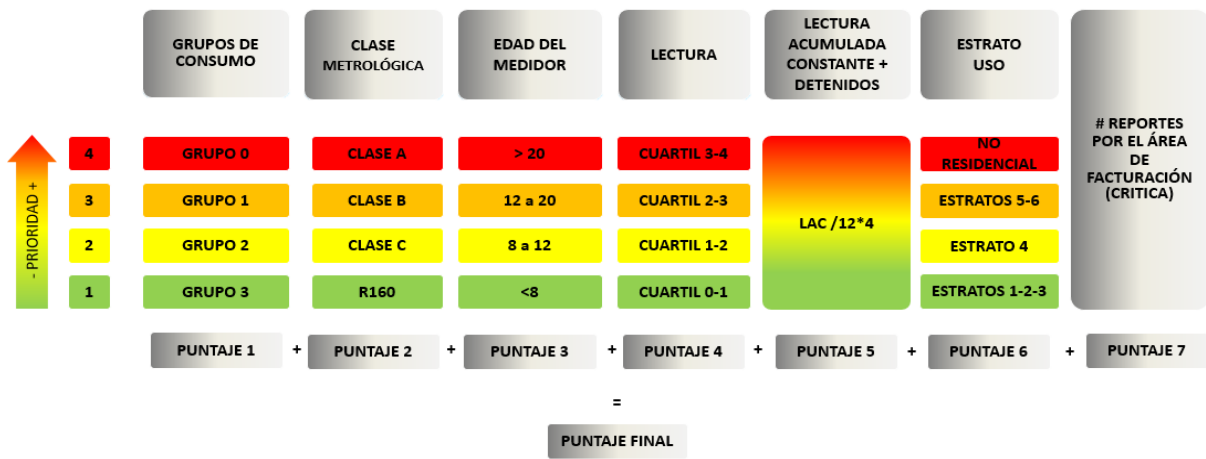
|  | GRUPOS DE CONSUMO | CLASE METROLÓGICA | EDAD DEL MEDIDOR | LECTURA | LECTURA ACUMULADA CONSTANTE + DETENIDOS | ESTRATO USO | # REPORTES POR EL ÁREA DE FACTURACIÓN (CRITICA) |
|---|---|---|---|---|---|---|---|
| 4 | GRUPO 0 | CLASE A | > 20 | CUARTIL 3-4 | LAC /12*4 | NO RESIDENCIAL | |
| 3 | GRUPO 1 | CLASE B | 12 a 20 | CUARTIL 2-3 | | ESTRATOS 5-6 | |
| 2 | GRUPO 2 | CLASE C | 8 a 12 | CUARTIL 1-2 | | ESTRATO 4 | |
| 1 | GRUPO 3 | R160 | <8 | CUARTIL 0-1 | | ESTRATOS 1-2-3 | |

- PRIORIDAD +

PUNTAJE 1 + PUNTAJE 2 + PUNTAJE 3 + PUNTAJE 4 + PUNTAJE 5 + PUNTAJE 6 + PUNTAJE 7

=

PUNTAJE FINAL